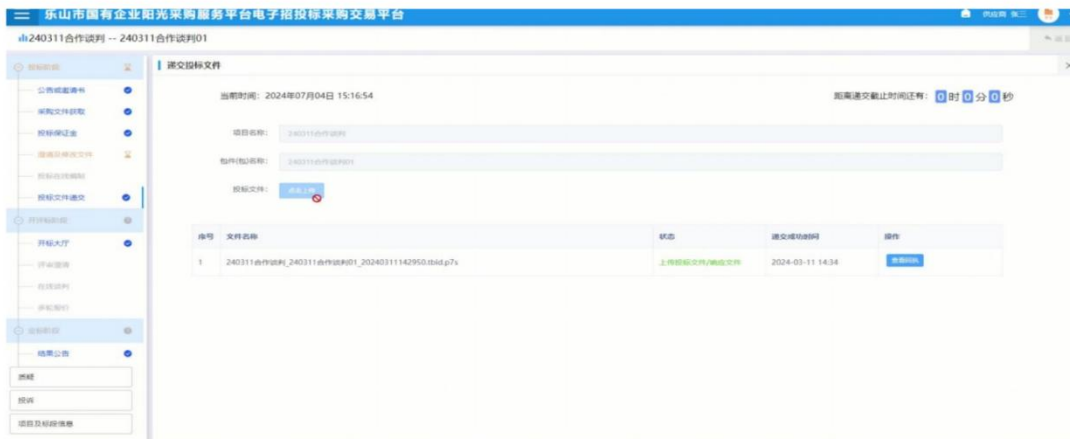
乐山市国有企业阳光采购服务平台电子招投标采购交易平台

供应商 张三

240311合作谈判 -- 240311合作谈判01

投标阶段

公告或邀请书

采购文件获取

投标保证金

澄清及修改文件

投标在线解析

投标文件递交

开评标阶段

开标大厅

评审澄清

在线谈判

谈判报价

定标阶段

结果公告

质疑

投诉

项目及标段信息

递交投标文件

当前时间：2024年07月04日 15:16:54

距离递交截止时间还有：0时0分0秒

项目名称： 240311合作谈判

包件(包)名称： 240311合作谈判01

投标文件： 点击上传

| 序号 | 文件名称 | 状态 | 递交成功时间 | 操作 |
|---|---|---|---|---|
| 1 | 240311合作谈判_240311合作谈判01_20240311142950.tbid.p7s | 上传投标文件/确定文件 | 2024-03-11 14:34 | 查看回执 |